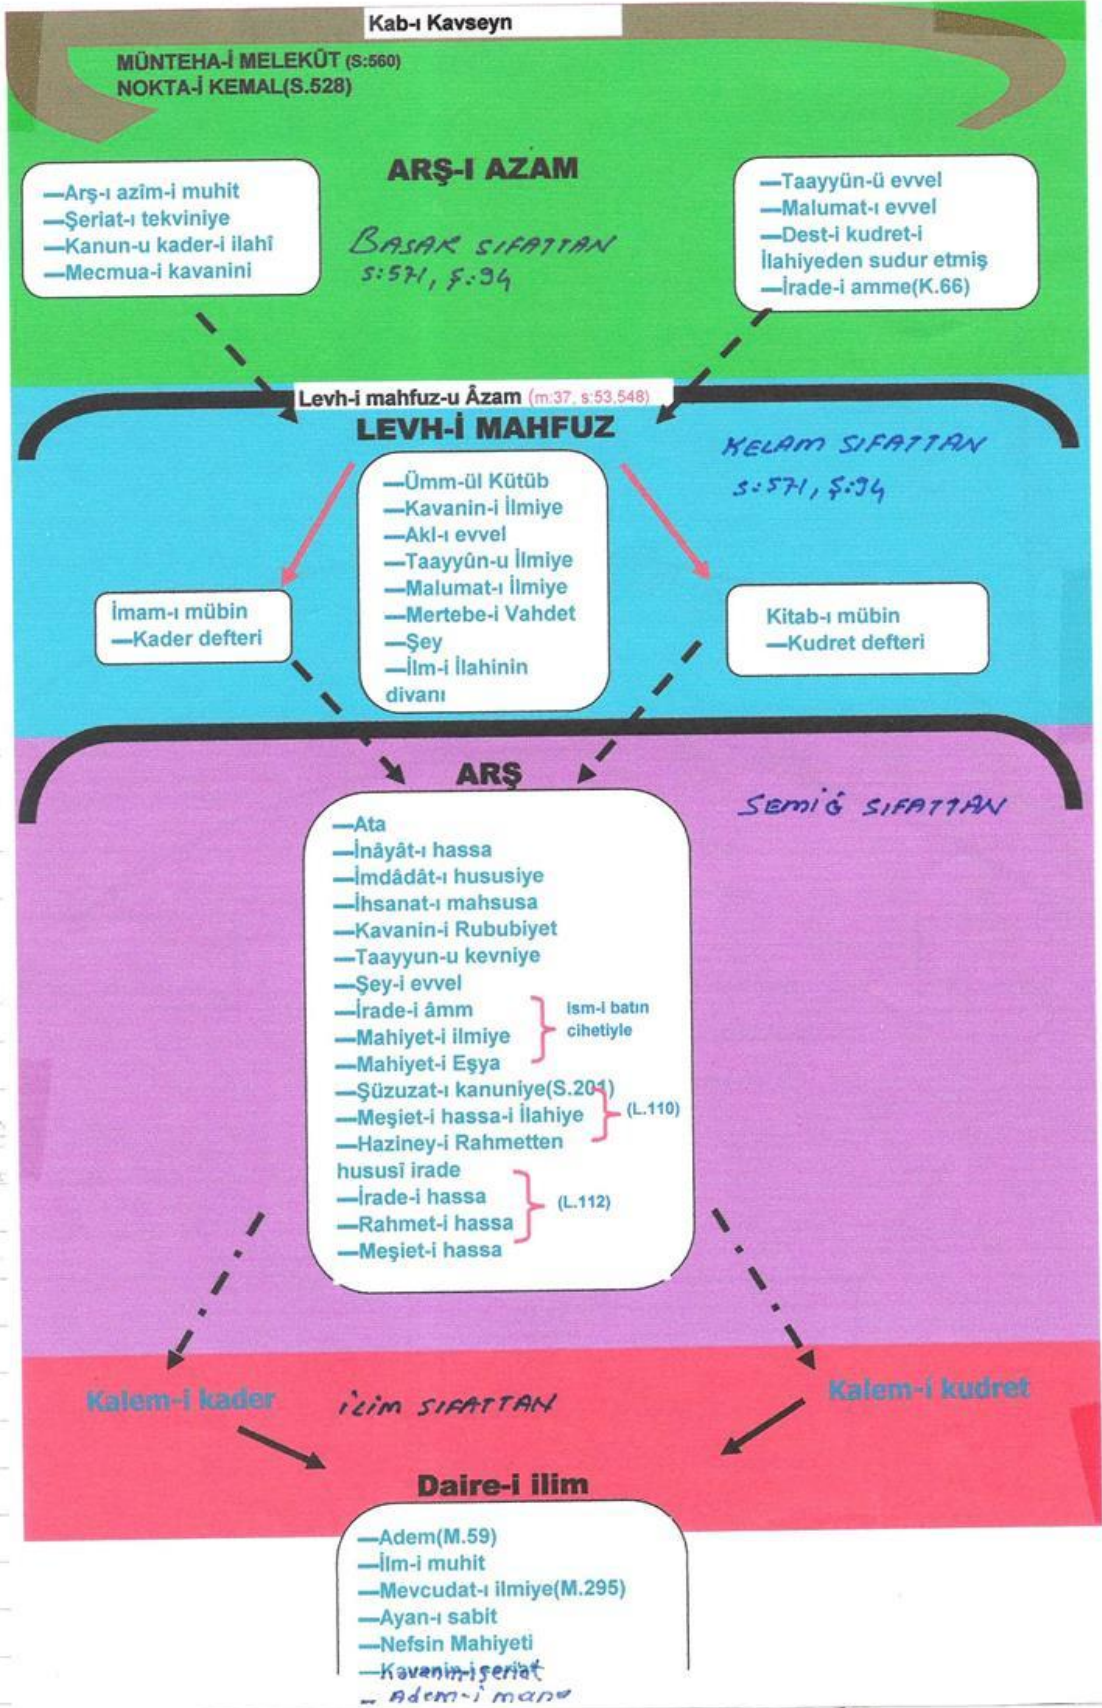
Kab-ı Kavseyn

MÜNTEHA-İ MELEKÛT (S:560)
NOKTA-İ KEMAL(S.528)

ARŞ-I AZAM

—Arş-ı azim-i muhit
—Şeriat-ı tekviniye
—Kanun-u kader-i ilahî
—Mecmua-i kavanini

BASAR SIFATTAN
s:571, ş:94

—Taayyün-ü evvel
—Malumat-ı evvel
—Dest-i kudret-i İlahiyeden sudur etmiş
—İrade-i amme(K.66)

Levh-i mahfuz-u Âzam (m:37, s:53,548)

LEVH-İ MAHFUZ

KELAM SIFATTAN
s:571, ş:94

—Ümm-ül Kütüb
—Kavanin-i İlmiye
—Akl-ı evvel
—Taayyûn-u İlmiye
—Malumat-ı İlmiye
—Mertebe-i Vahdet
—Şey
—İlm-i İlahinin divanı

İmam-ı mübin
—Kader defteri

Kitab-ı mübin
—Kudret defteri

ARŞ

SEMİĞ SIFATTAN

—Ata
—İnâyât-ı hassa
—İmdâdât-ı hususiye
—İhsanat-ı mahsusa
—Kavanin-i Rububiyet
—Taayyun-u kevniye
—Şey-i evvel
—İrade-i âmm
—Mahiyet-i ilmiye
—Mahiyet-i Eşya
ism-i batın cihetiyle
—Şüzuzat-ı kanuniye(S.201)
—Meşiet-i hassa-i İlahiye
—Haziney-i Rahmetten hususî irade
(L.110)
—İrade-i hassa
—Rahmet-i hassa
—Meşiet-i hassa
(L.112)

Kalem-i kader

İLİM SIFATTAN

Kalem-i kudret

Daire-i ilim

—Adem(M.59)
—İlm-i muhit
—Mevcudat-ı ilmiye(M.295)
—Ayan-ı sabit
—Nefsin Mahiyeti
—Kavanin-i şeriat
—Adem-i mana